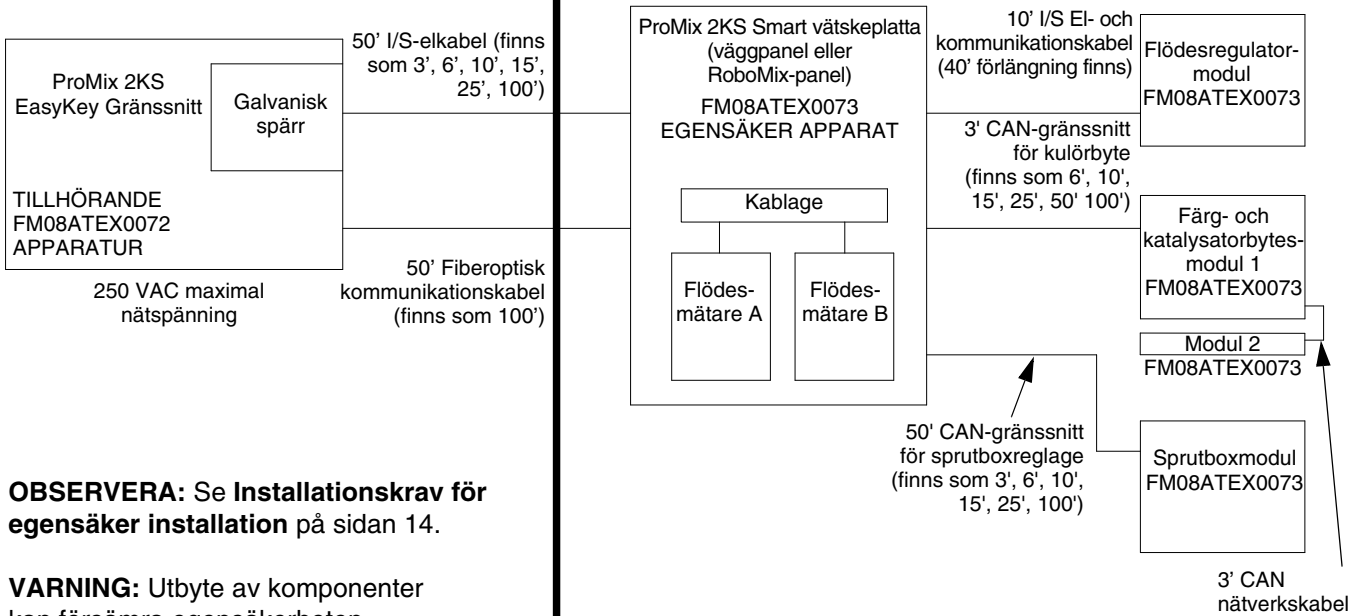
ProMix 2KS EasyKey Gränssnitt

Galvanisk spärr

TILLHÖRANDE FM08ATEX0072 APPARATUR

250 VAC maximal nätspänning

50' I/S-elkabel (finns som 3', 6', 10', 15', 25', 100')

50' Fiberoptisk kommunikationskabel (finns som 100')

ProMix 2KS Smart vätskeplatta (väggpanel eller RoboMix-panel)

FM08ATEX0073 EGENSÄKER APPARAT

Kablage

Flödesmätare A

Flödesmätare B

10' I/S El- och kommunikationskabel (40' förlängning finns)

Flödesregulatormodul FM08ATEX0073

3' CAN-gränssnitt för kulörbyte (finns som 6', 10', 15', 25', 50' 100')

Färg- och katalysatorbytesmodul 1 FM08ATEX0073

Modul 2 FM08ATEX0073

50' CAN-gränssnitt för sprutboxreglage (finns som 3', 6', 10', 15', 25', 100')

Sprutboxmodul FM08ATEX0073

3' CAN nätverkskabel

**OBSERVERA:** Se **Installationskrav för egensäker installation** på sidan 14.

**VARNING:** Utbyte av komponenter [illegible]